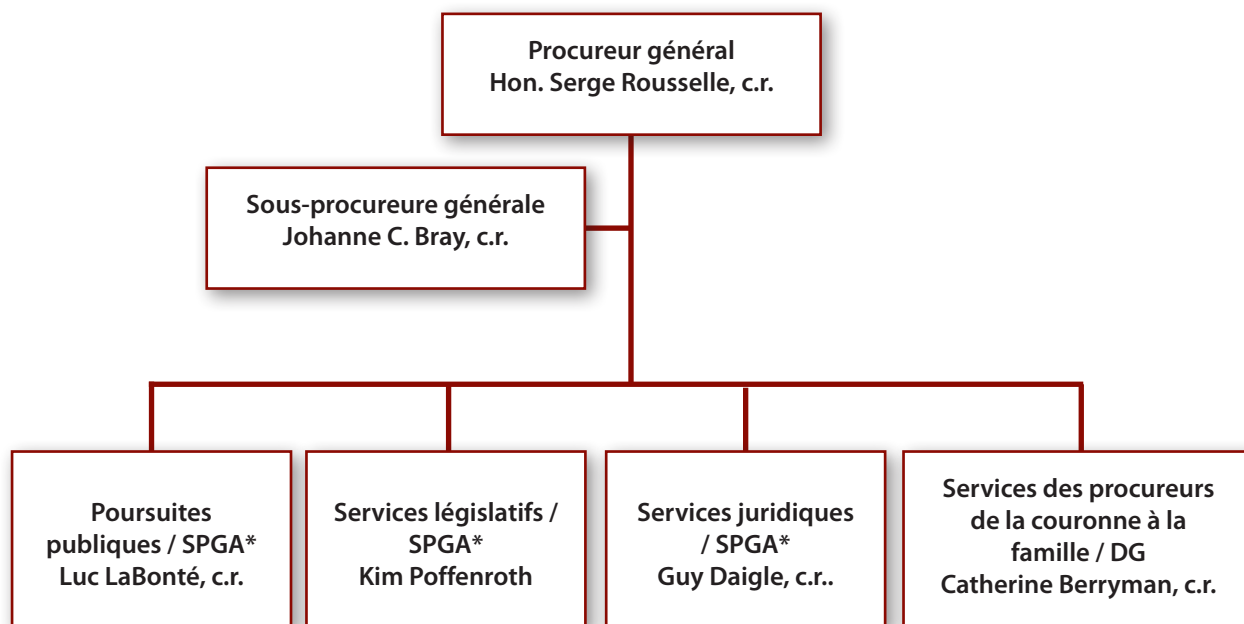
Procureur général
Hon. Serge Rousselle, c.r.

Sous-procureure générale
Johanne C. Bray, c.r.

Poursuites publiques / SPGA*
Luc LaBonté, c.r.

Services législatifs / SPGA*
Kim Poffenroth

Services juridiques / SPGA*
Guy Daigle, c.r..

Services des procureurs de la couronne à la famille / DG
Catherine Berryman, c.r.